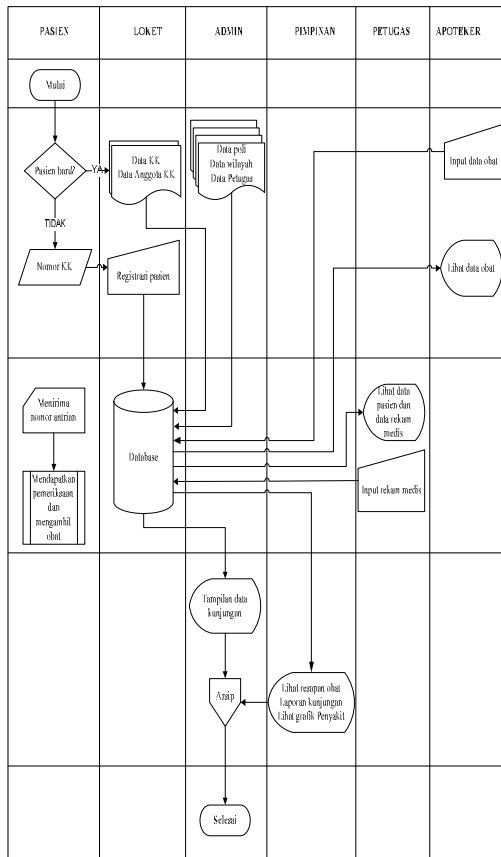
PASIEN

LOKET

ADMIN

PIMPINAN

PETUGAS

APOTEKER

Mulai

Pasien baru?

YA

TIDAK

Data KK
Data Anggota KK

Data poli
Data wilayah
Data Petugas

Input data obat

Nomor KK

Registrasi pasien

Lihat data obat

Menerima nomor antrian

Database

Lihat data pasien dan data rekam medis

Mendapatkan pemeriksaan dan mengambil obat

Input rekam medis

Tampilan data kunjungan

Arsip

Lihat resapan obat
Laporan kunjungan
Lihat grafik Penyakit

Selesai